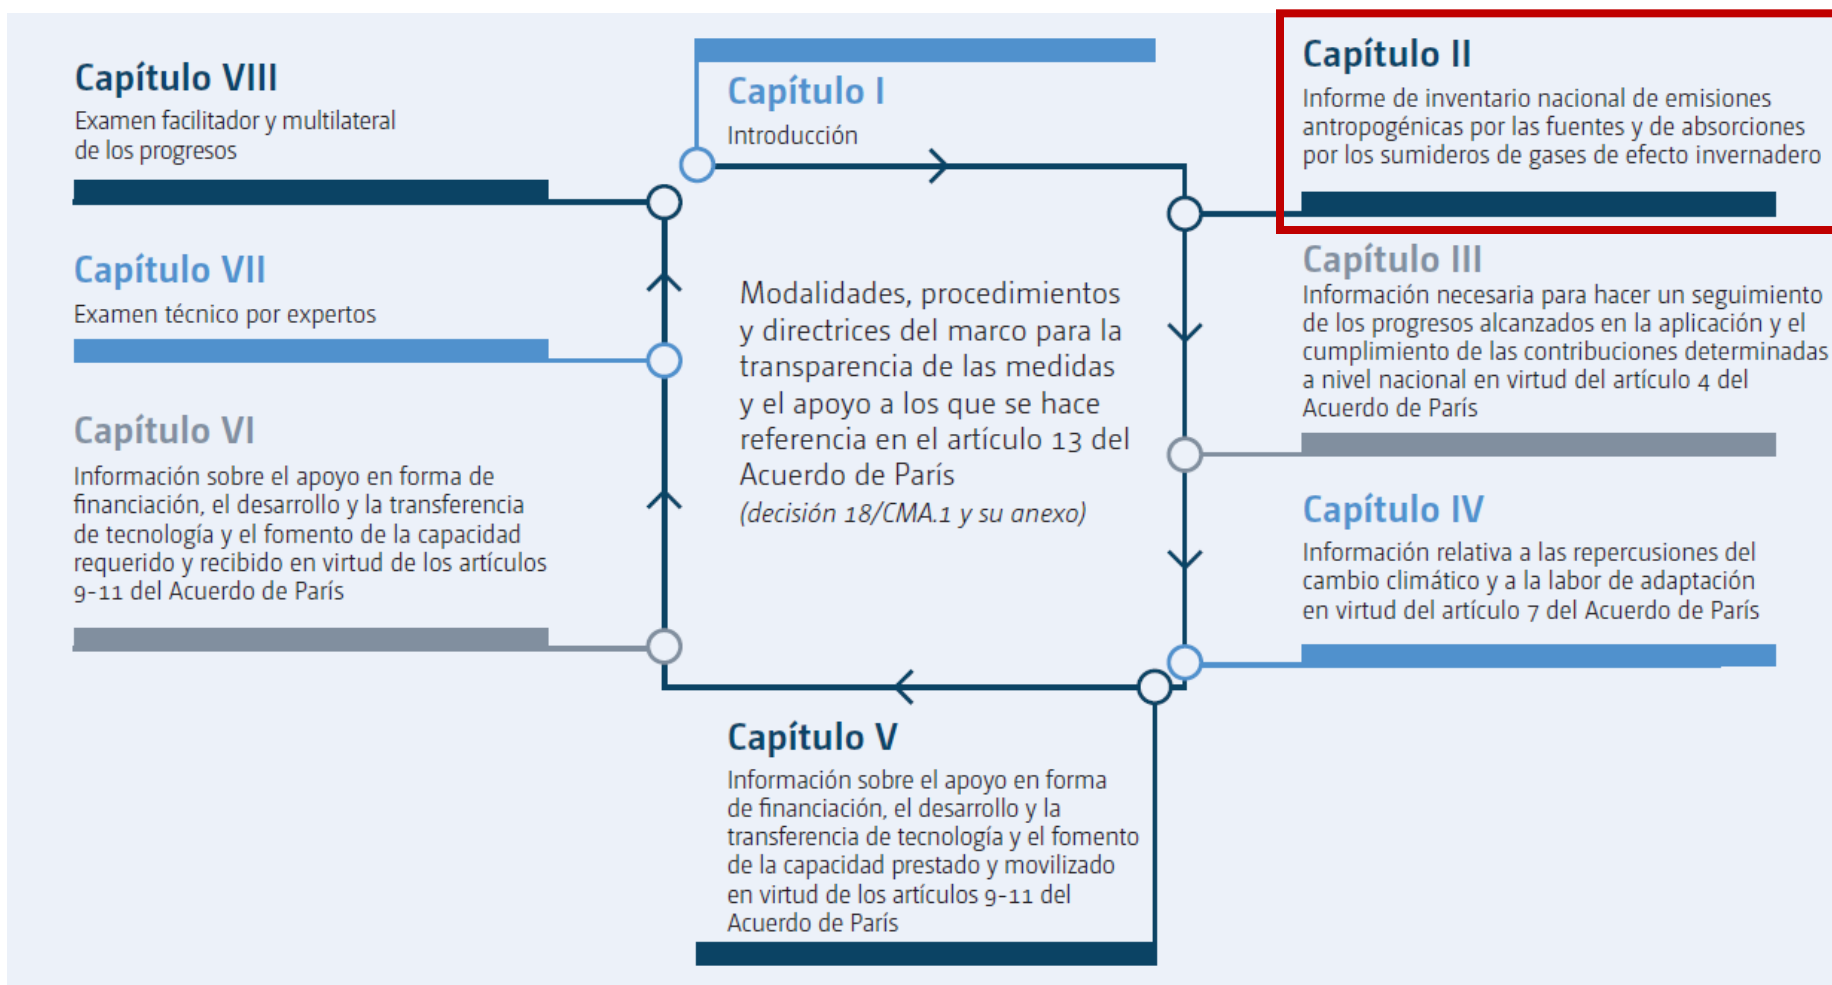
Capítulo VIII
Examen facilitador y multilateral de los progresos

Capítulo I
Introducción

Capítulo II
Informe de inventario nacional de emisiones antropogénicas por las fuentes y de absorciones por los sumideros de gases de efecto invernadero

Capítulo VII
Examen técnico por expertos

Modalidades, procedimientos y directrices del marco para la transparencia de las medidas y el apoyo a los que se hace referencia en el artículo 13 del Acuerdo de París
(decisión 18/CMA.1 y su anexo)

Capítulo III
Información necesaria para hacer un seguimiento de los progresos alcanzados en la aplicación y el cumplimiento de las contribuciones determinadas a nivel nacional en virtud del artículo 4 del Acuerdo de París

Capítulo VI
Información sobre el apoyo en forma de financiación, el desarrollo y la transferencia de tecnología y el fomento de la capacidad requerido y recibido en virtud de los artículos 9-11 del Acuerdo de París

Capítulo IV
Información relativa a las repercusiones del cambio climático y a la labor de adaptación en virtud del artículo 7 del Acuerdo de París

Capítulo V
Información sobre el apoyo en forma de financiación, el desarrollo y la transferencia de tecnología y el fomento de la capacidad prestado y movilizado en virtud de los artículos 9-11 del Acuerdo de París